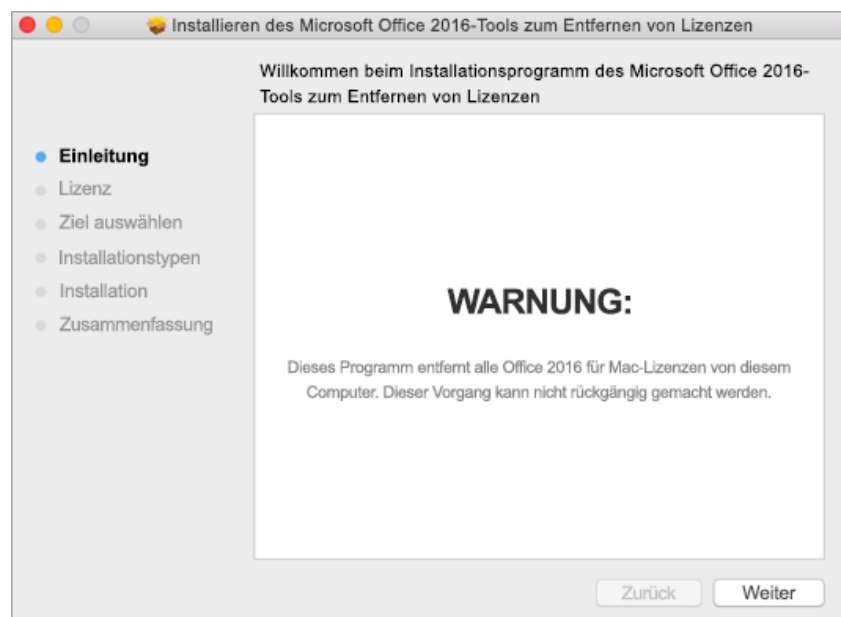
Installieren des Microsoft Office 2016-Tools zum Entfernen von Lizenzen

Willkommen beim Installationsprogramm des Microsoft Office 2016-Tools zum Entfernen von Lizenzen

Einleitung
Lizenz
Ziel auswählen
Installationstypen
Installation
Zusammenfassung

WARNUNG:

Dieses Programm entfernt alle Office 2016 für Mac-Lizenzen von diesem Computer. Dieser Vorgang kann nicht rückgängig gemacht werden.

Zurück
Weiter